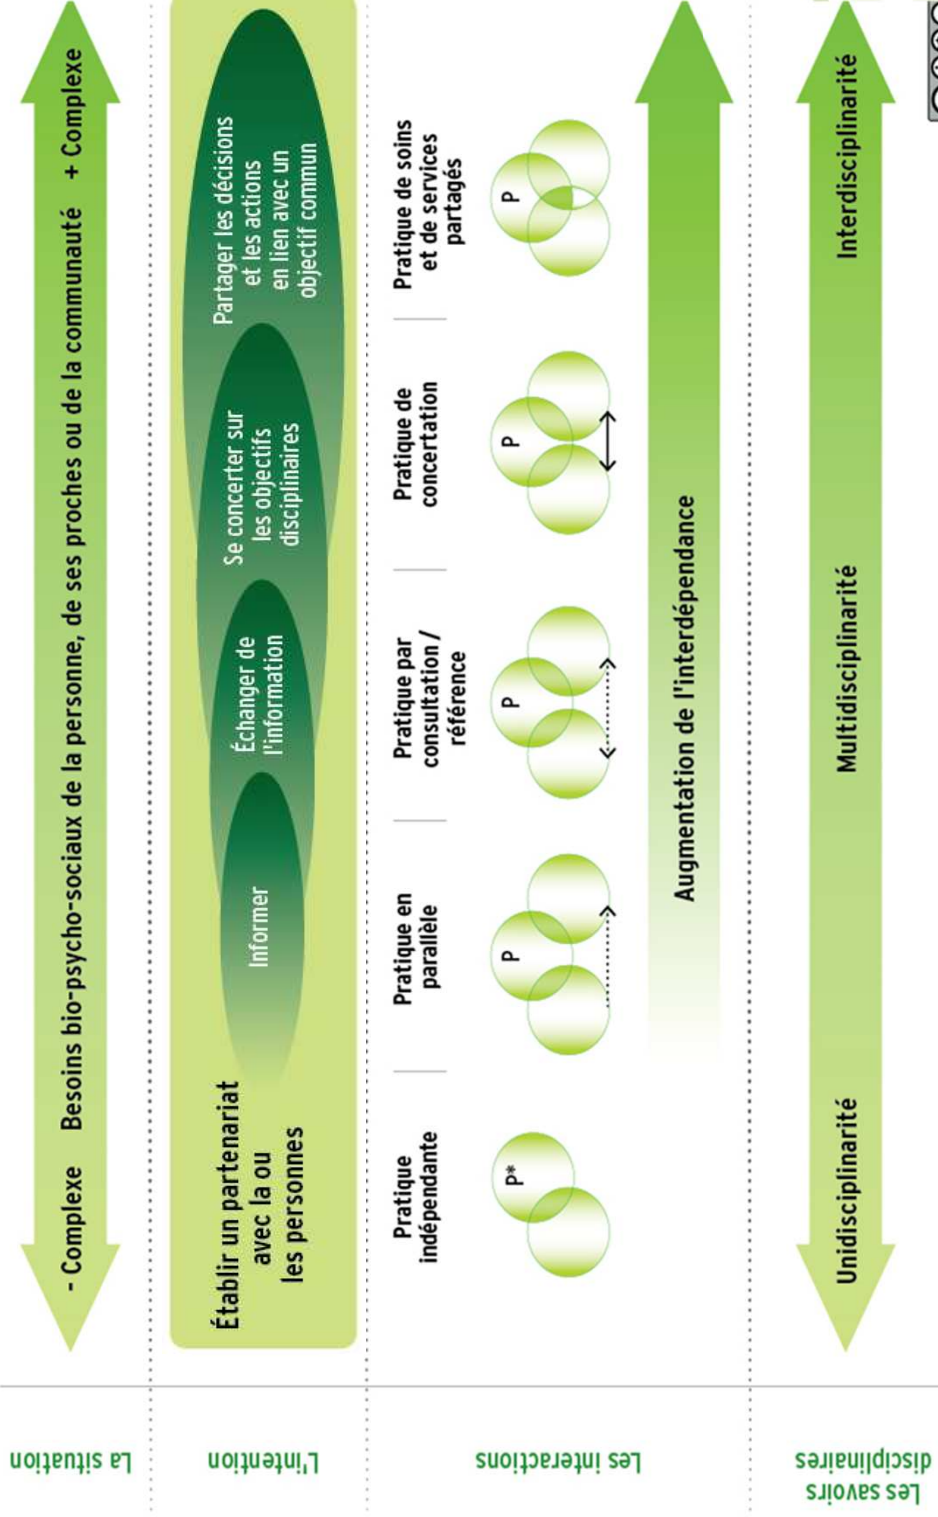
La situation

L'intention

Les interactions

Les savoirs disciplinaires

- Complexe Besoins bio-psycho-sociaux de la personne, de ses proches ou de la communauté + Complexe

Établir un partenariat avec la ou les personnes

Informer

Échanger de l'information

Se concerter sur les objectifs disciplinaires

Partager les décisions et les actions en lien avec un objectif commun

Pratique indépendante

P*

Pratique en parallèle

P

Pratique par consultation / référence

P

Pratique de concertation

P

Pratique de soins et de services partagés

P

Augmentation de l'interdépendance

Unidisciplinarité

Multidisciplinarité

Interdisciplinarité